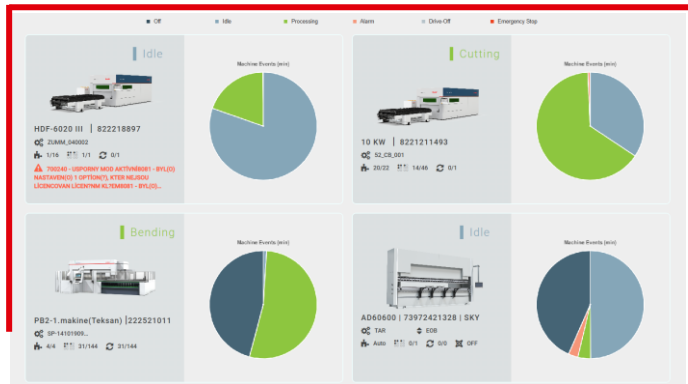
Off Idle Processing Alarm Drive-Off Emergency Stop

Idle

Machine Events (min)

HDF-6020 III | 822218897

ZUMM_040002

1/16 1/1 0/1

700240 - USPORNY MOD AKTIVNI8081 - BYL(O) NASTAVEN(O) 1 OPTION(Y), KTER NEJSOU LICENCOVAN LICENYNM KL?EM8081 - BYL(O)...

Cutting

Machine Events (min)

10 KW | 8221211493

52_C8_001

20/22 14/46 0/1

Bending

Machine Events (min)

PB2-1.makine(Teksan) |222521011

SP-14101909...

4/4 31/144 31/144

Idle

Machine Events (min)

AD60600 | 73972421328 | SKY

TAR EOB

Auto 0/1 0/0 OFF